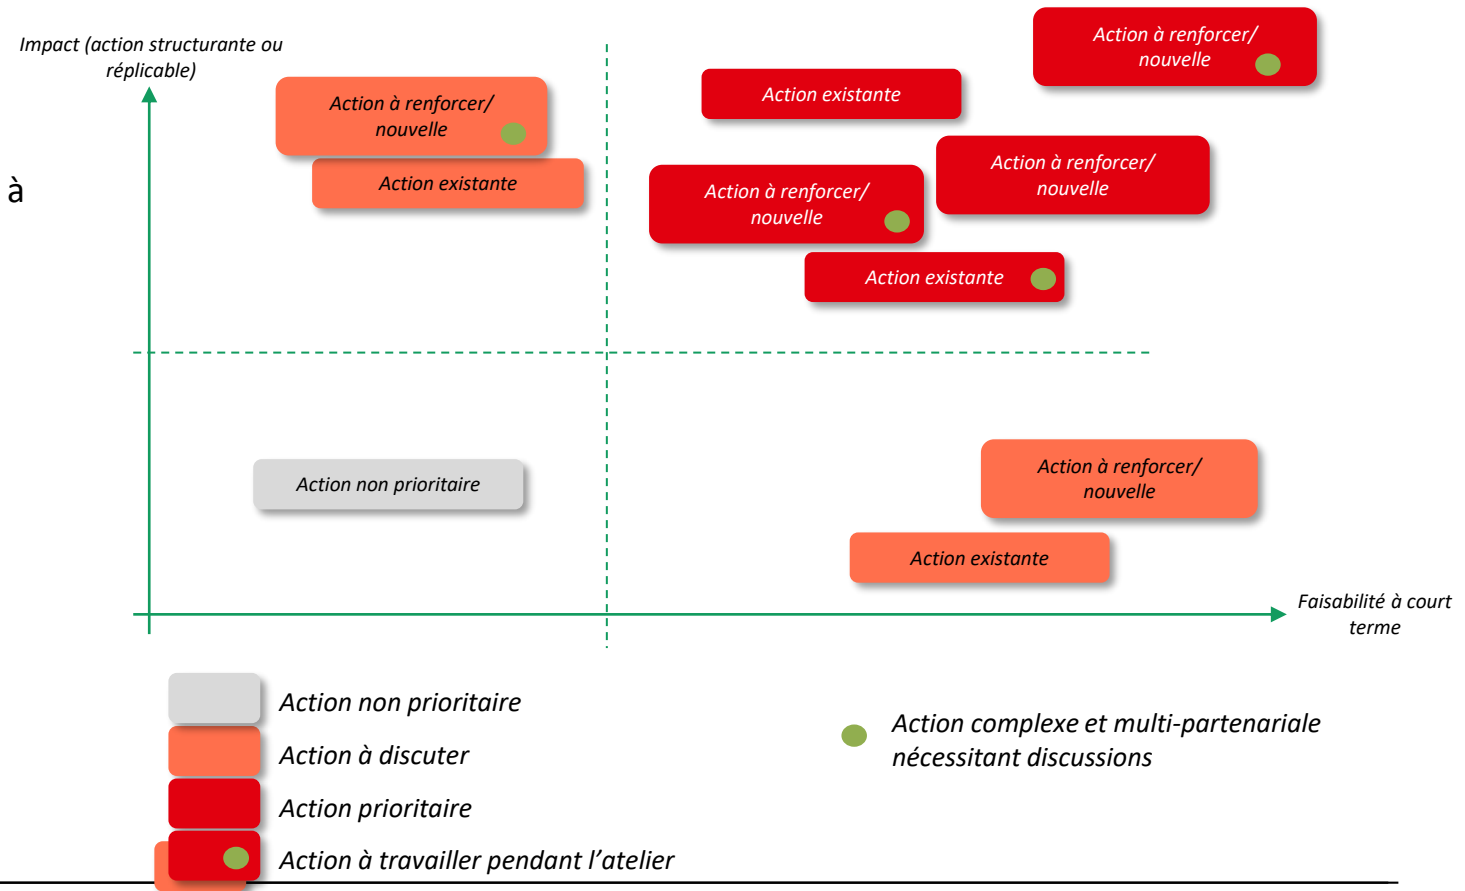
Impact (action structurante ou réplicable)

à

Action à renforcer/ nouvelle

Action existante

Action existante

Action à renforcer/ nouvelle

Action à renforcer/ nouvelle

Action à renforcer/ nouvelle

Action existante

Action non prioritaire

Action à renforcer/ nouvelle

Action existante

Faisabilité à court terme

Action non prioritaire
Action à discuter
Action prioritaire
Action à travailler pendant l'atelier

Action complexe et multi-partenariale nécessitant discussions